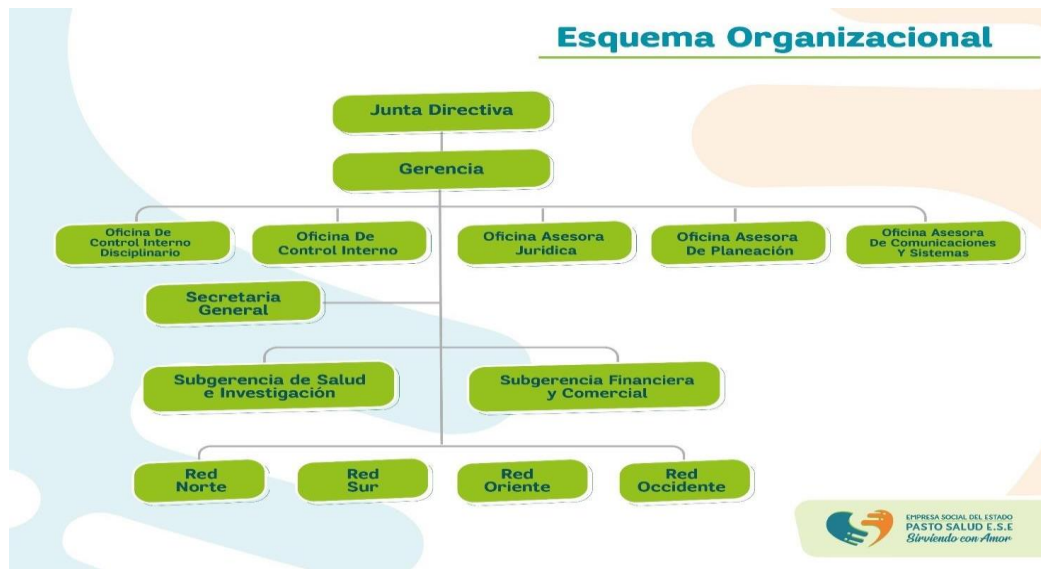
Esquema Organizacional

Junta Directiva

Gerencia

Oficina De Control Interno Disciplinario

Oficina De Control Interno

Oficina Asesora Jurídica

Oficina Asesora De Planeación

Oficina Asesora De Comunicaciones Y Sistemas

Secretaria General

Subgerencia de Salud e Investigación

Subgerencia Financiera y Comercial

Red Norte

Red Sur

Red Oriente

Red Occidente

EMPRESA SOCIAL DEL ESTADO
PASTO SALUD E.S.E
Sirviendo con Amor